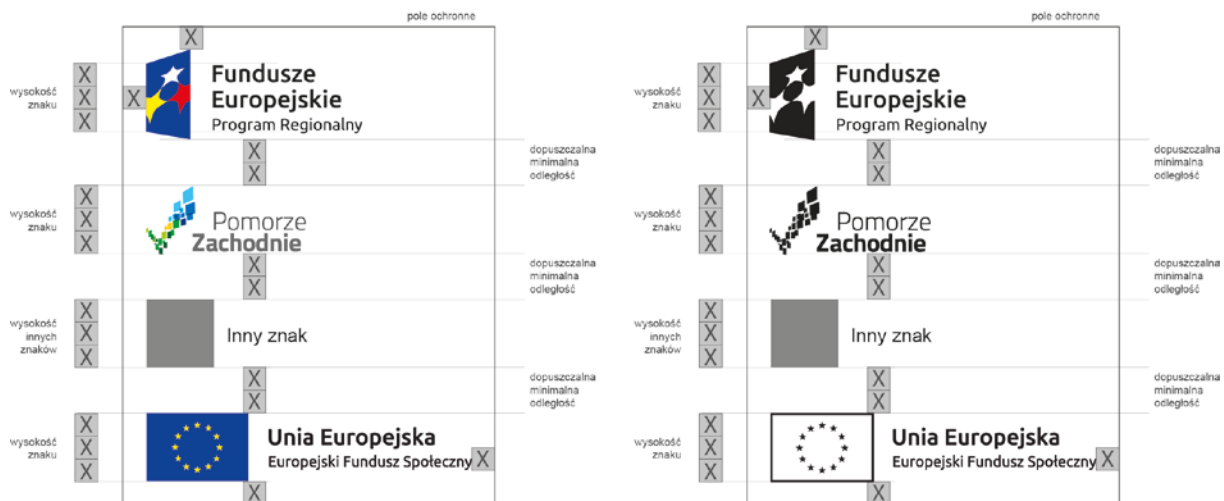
pole ochronne

X

wysokość znaku

X
X
X

X

Fundusze Europejskie
Program Regionalny

X
X

dopuszczalna minimalna odległość

wysokość znaku

X
X
X

Pomorze Zachodnie

X
X

dopuszczalna minimalna odległość

wysokość innych znaków

X
X
X

Inny znak

X
X

dopuszczalna minimalna odległość

wysokość znaku

X
X
X

Unia Europejska
Europejski Fundusz Społeczny

X

X

pole ochronne

X

wysokość znaku

X
X
X

X

Fundusze Europejskie
Program Regionalny

X
X

dopuszczalna minimalna odległość

wysokość znaku

X
X
X

Pomorze Zachodnie

X
X

dopuszczalna minimalna odległość

wysokość innych znaków

X
X
X

Inny znak

X
X

dopuszczalna minimalna odległość

wysokość znaku

X
X
X

Unia Europejska
Europejski Fundusz Społeczny

X

X